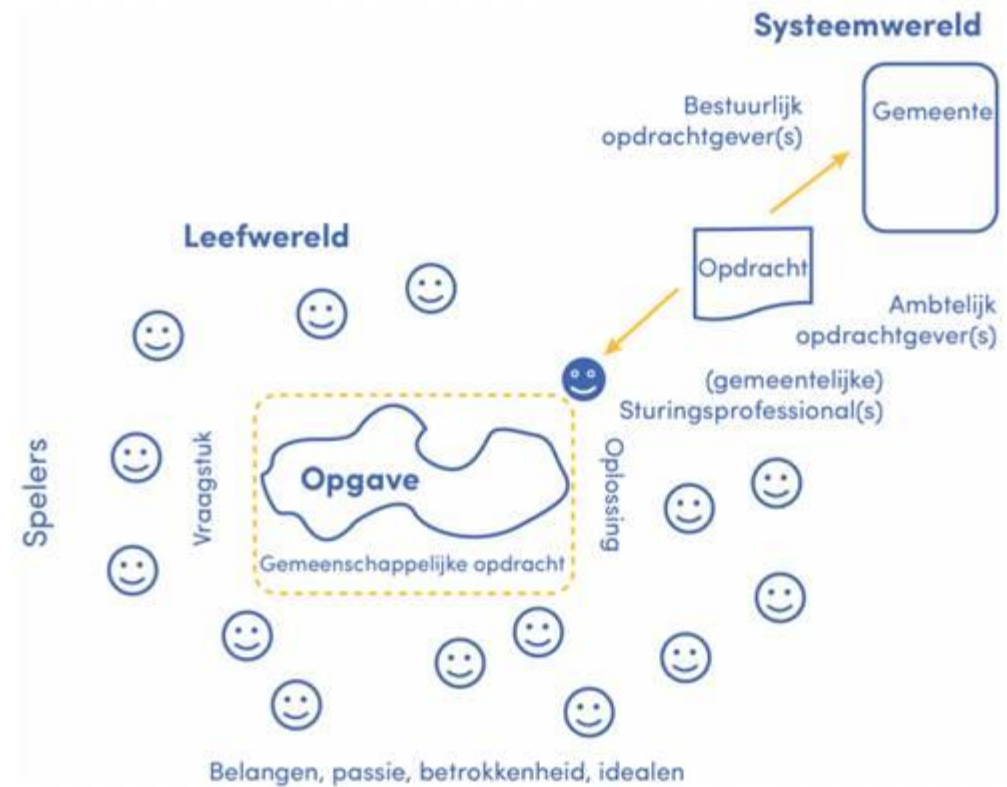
Systeemwereld

Bestuurlijk opdrachtgever(s)

Gemeente

Leefwereld

Opdracht

Ambtelijk opdrachtgever(s)

(gemeentelijke) Sturingsprofessional(s)

Spelers

Vraagstuk

Opgave

Oplossing

Gemeenschappelijke opdracht

Belangen, passie, betrokkenheid, idealen